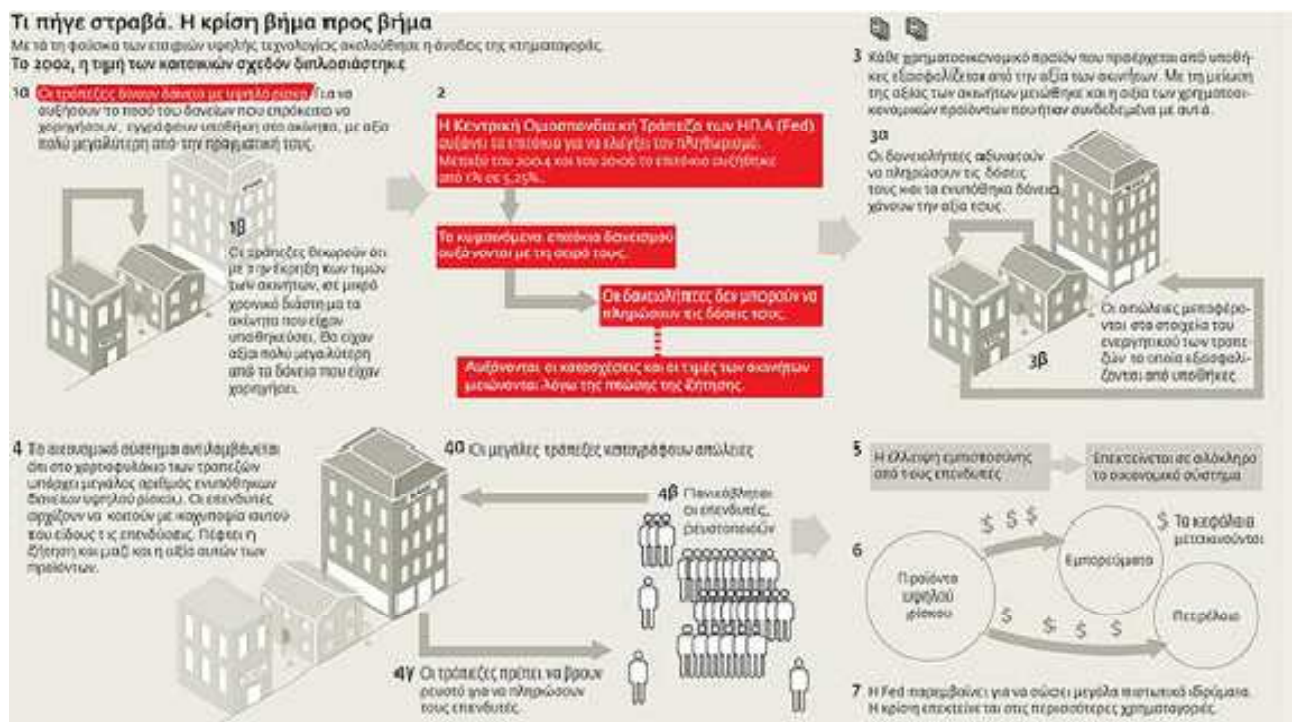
Τι πήγε στραβά. Η κρίση βήμα προς βήμα

Με τη φούσκα των εταιριών υψηλής τεχνολογίας ακολούθησε η άνοδος της κτηματαγοράς.

Το 2002, η τιμή των κατοικιών σχεδόν διπλασιάστηκε

1α Οι τράπεζες δίνουν δάνεια με υψηλό ρίσκο. Για να αυξήσουν το ποσό του δανείων που επρόκειτο να χορηγήσουν, εγγράφουν υποθήκη στα ακίνητα, με αξία πολύ μεγαλύτερη από την πραγματική τους.

1β Οι τράπεζες θεωρούν ότι με την έκρηξη των τιμών των ακινήτων, σε μικρό χρονικό διάστημα τα ακίνητα που είχαν υποθηκεύσει, θα είχαν αξία πολύ μεγαλύτερη από τα δάνεια που είχαν χορηγήσει.

2

Η Κεντρική Ομοσπονδιακή Τράπεζα των ΗΠΑ (Fed) αυξάνει τα επιτόκια για να ελέγξει τον πληθωρισμό. Μεταξύ του 2004 και του 2006 τα επιτόκια αυξήθηκε από 1% σε 5,25%.

Τα κυμαινόμενα επιτόκια δανεισμού αυξάνονται με τη σειρά τους.

Οι δανειολήπτες δεν μπορούν να πληρώσουν τις δόσεις τους.

Αυξάνονται οι κατασχέσεις και οι τιμές των ακινήτων μειώνονται λόγω της πτώσης της ζήτησης.

3 Κάθε χρηματοοικονομικό προϊόν που προέρχεται από υποθήκες εξασφαλίζεται από την αξία των ακινήτων. Με τη μείωση της αξίας των ακινήτων μειώθηκε και η αξία των χρηματοοικονομικών προϊόντων που ήταν συνδεδεμένα με αυτά.

3α Οι δανειολήπτες αδυνατούν να πληρώσουν τις δόσεις τους και τα ενυπόθηκα δάνεια χάνουν την αξία τους.

Οι απώλειες μεταφέρονται στα στοιχεία του ενεργητικού των τραπεζών τα οποία εξασφαλίζονται από υποθήκες.

3β

4 Το οικονομικό σύστημα αντιλαμβάνεται ότι στο χαρτοφυλάκιο των τραπεζών υπάρχει μεγάλος αριθμός ενυπόθηκων δανείων υψηλού ρίσκου. Οι επενδυτές αρχίζουν να κοιτούν με καχυποψία αυτού του είδους τις επενδύσεις. Πέφτει η ζήτηση και μαζί και η αξία αυτών των προϊόντων.

4α Οι μεγάλες τράπεζες καταγράφουν απώλειες

4β Πανικόβλητοι οι επενδυτές, ρευστοποιούν

4γ Οι τράπεζες πρέπει να βρουν ρευστό για να πληρώσουν τους επενδυτές.

5 Η έλλειψη εμπιστοσύνης από τους επενδυτές

Επεκτείνεται σε ολόκληρο το οικονομικό σύστημα

6

$ $ $

$ Τα κεφάλαια μετακινούνται

Προϊόντα υψηλού ρίσκου

Εμπορεύματα

Πετρέλαιο

$ $ $ $

7 Η Fed παρεμβαίνει για να σώσει μεγάλα πιστωτικά ιδρύματα. Η κρίση επεκτείνεται στις περισσότερες χρηματαγορές.